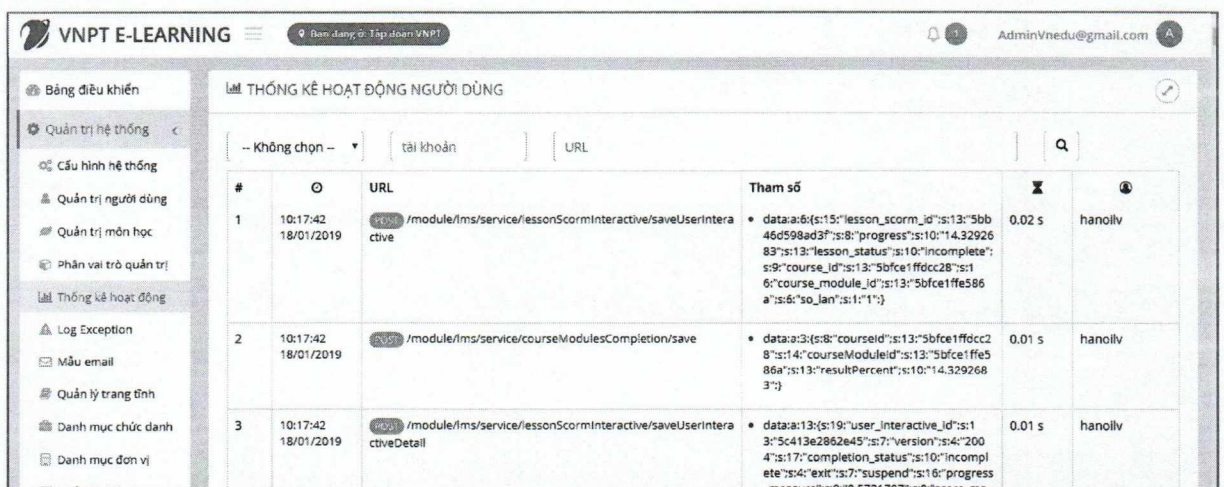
VNPT E-LEARNING

Bạn đang ở: Tập đoàn VNPT

1

AdminVnedu@gmail.com

A

Bảng điều khiển

Quản trị hệ thống

Cấu hình hệ thống

Quản trị người dùng

Quản trị môn học

Phân vai trò quản trị

Thống kê hoạt động

Log Exception

Mẫu email

Quản lý trang tĩnh

Danh mục chức danh

Danh mục đơn vị

THỐNG KÊ HOẠT ĐỘNG NGƯỜI DÙNG

-- Không chọn --

tài khoản

URL

| # | | URL | Tham số | | |
|---|---|---|---|---|---|
| 1 | 10:17:42 18/01/2019 | POST /module/lms/service/lessonScormInteractive/saveUserInteractive | • data:a:6:{s:15:"lesson_scorm_id";s:13:"5bb46d598ad3f";s:8:"progress";s:10:"14.3292683";s:13:"lesson_status";s:10:"incomplete";s:9:"course_id";s:13:"5bfce1ffdcc28";s:16:"course_module_id";s:13:"5bfce1ffe586a";s:6:"so_lan";s:1:"1";} | 0.02 s | hanoilv |
| 2 | 10:17:42 18/01/2019 | POST /module/lms/service/courseModulesCompletion/save | • data:a:3:{s:8:"courseId";s:13:"5bfce1ffdcc28";s:14:"courseModuleId";s:13:"5bfce1ffe586a";s:13:"resultPercent";s:10:"14.3292683";} | 0.01 s | hanoilv |
| 3 | 10:17:42 18/01/2019 | POST /module/lms/service/lessonScormInteractive/saveUserInteractiveDetail | • data:a:13:{s:19:"user_interactive_id";s:13:"5c413e2862e45";s:7:"version";s:4:"2004";s:17:"completion_status";s:10:"incomplete";s:4:"exit";s:7:"suspend";s:16:"progress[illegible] | 0.01 s | hanoilv |